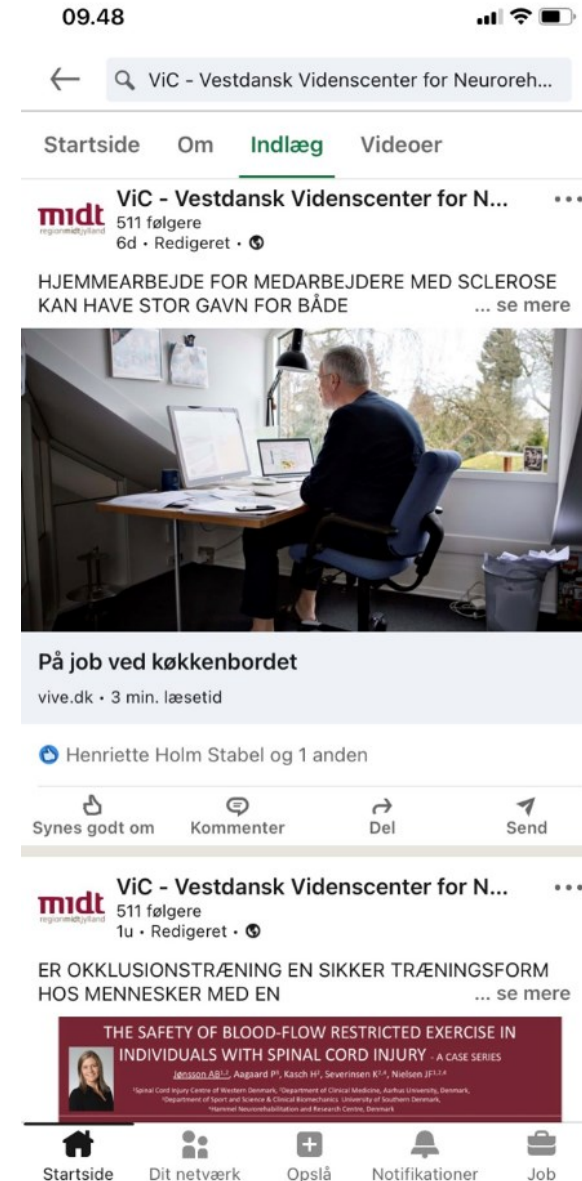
09.48

ViC - Vestdansk Videnscenter for Neuroreh...

Startside Om Indlæg Videoer

midt regionmidtjylland ViC - Vestdansk Videnscenter for N...
511 følgere
6d • Redigeret •

HJEMMEARBEJDE FOR MEDARBEJDERE MED SCLEROSE KAN HAVE STOR GAVN FOR BÅDE ... se mere

På job ved køkkenbordet
vive.dk • 3 min. læsetid

Henriette Holm Stabel og 1 anden

Synes godt om Kommenter Del Send

midt regionmidtjylland ViC - Vestdansk Videnscenter for N...
511 følgere
1u • Redigeret •

ER OKKLUSIONSTRÆNING EN SIKKER TRÆNINGSFORM HOS MENNESKER MED EN ... se mere

THE SAFETY OF BLOOD-FLOW RESTRICTED EXERCISE IN INDIVIDUALS WITH SPINAL CORD INJURY - A CASE SERIES

Jønsson AB$^{1,2}$, Aagaard P$^{3}$, Kasch H$^{1}$, Severinsen K$^{1,4}$, Nielsen JF$^{1,2,4}$

$^{1}$Spinal Cord Injury Centre of Western Denmark, $^{2}$Department of Clinical Medicine, Aarhus University, Denmark, $^{3}$Department of Sport and Science & Clinical Biomechanics, University of Southern Denmark, $^{4}$Hammel Neurorehabilitation and Research Centre, Denmark

Startside Dit netværk Opslå Notifikationer Job